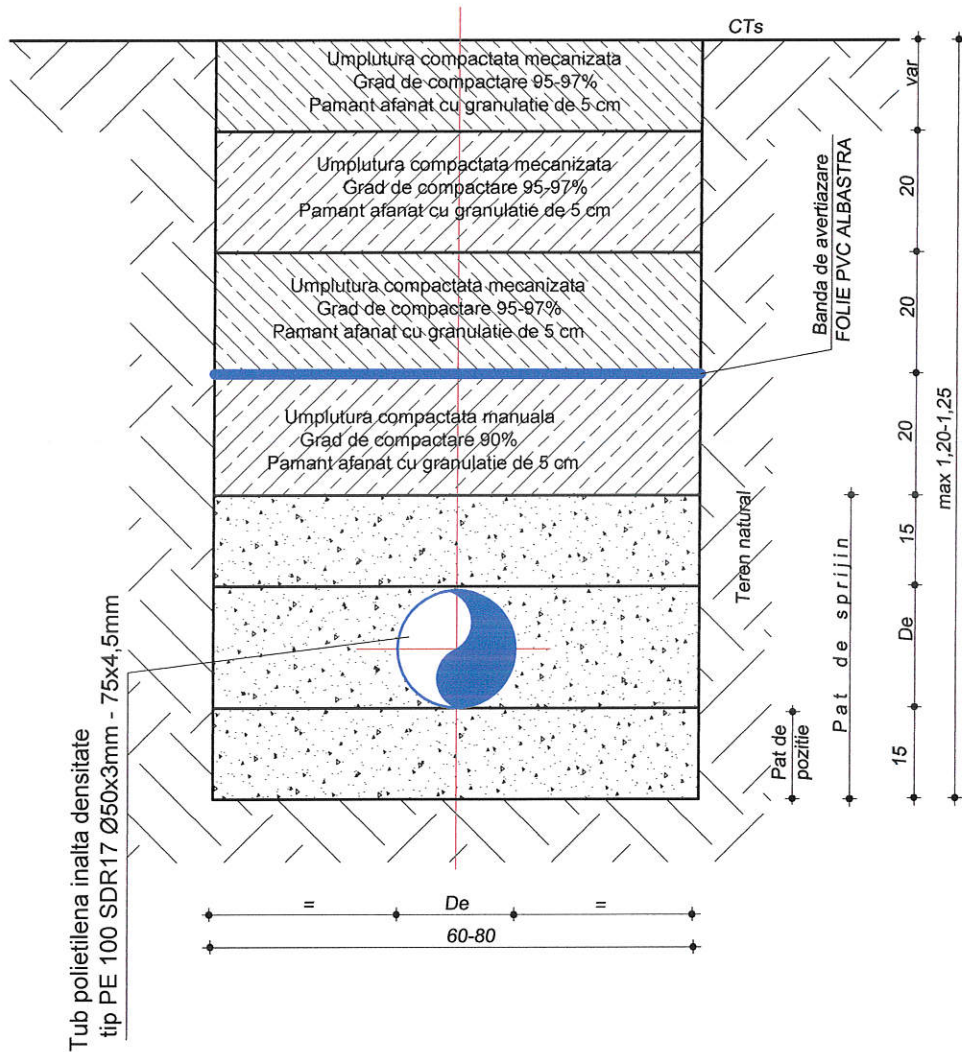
CTs

Umplutura compactata mecanizata
Grad de compactare 95-97%
Pamant afanat cu granulatie de 5 cm

Umplutura compactata mecanizata
Grad de compactare 95-97%
Pamant afanat cu granulatie de 5 cm

Umplutura compactata mecanizata
Grad de compactare 95-97%
Pamant afanat cu granulatie de 5 cm

Umplutura compactata manuala
Grad de compactare 90%
Pamant afanat cu granulatie de 5 cm

Banda de avertiazare
FOLIE PVC ALBASTRA

Teren natural

Pat de sprijin

Pat de pozitie

var
20
20
20
15
De
15
max 1,20-1,25

Tub polietilena inalta densitate
tip PE 100 SDR17 Ø50x3mm - 75x4,5mm

=
De
=
60-80